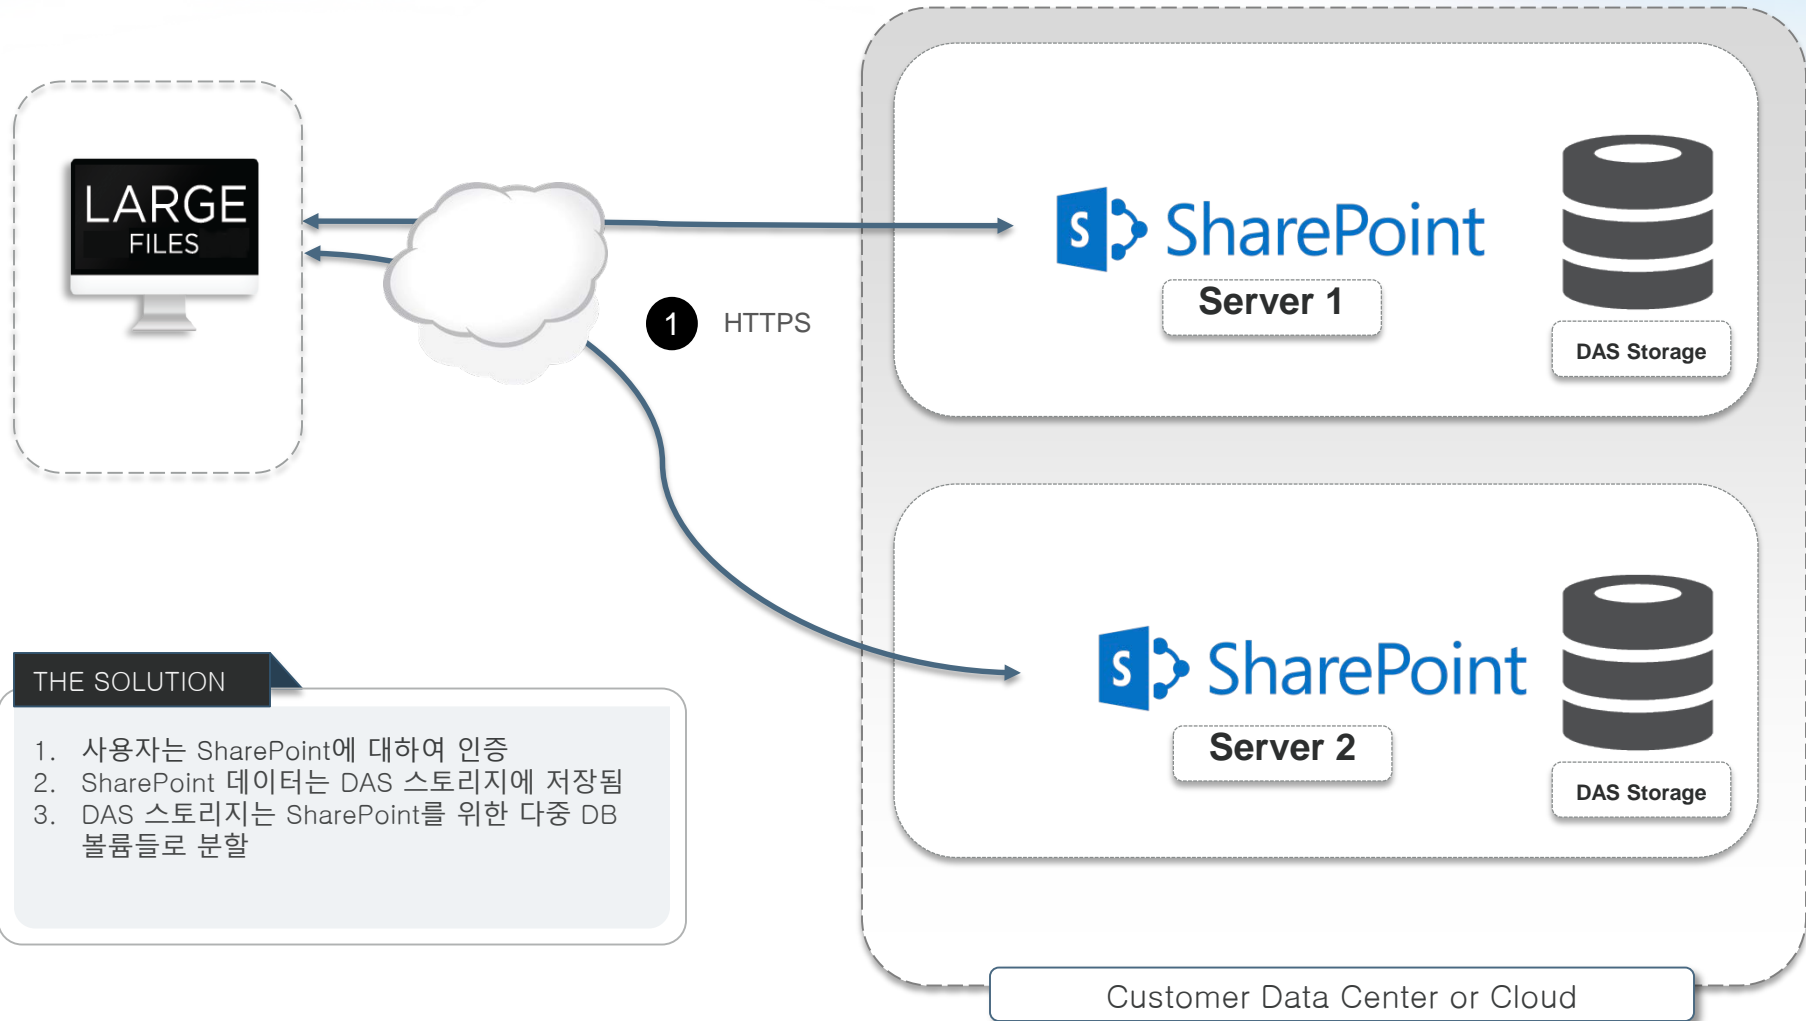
LARGE
FILES

1 HTTPS

S SharePoint
Server 1

DAS Storage

S SharePoint
Server 2

DAS Storage

THE SOLUTION

1. 사용자는 SharePoint에 대하여 인증
2. SharePoint 데이터는 DAS 스토리지에 저장됨
3. DAS 스토리지는 SharePoint를 위한 다중 DB 볼륨들로 분할

Customer Data Center or Cloud